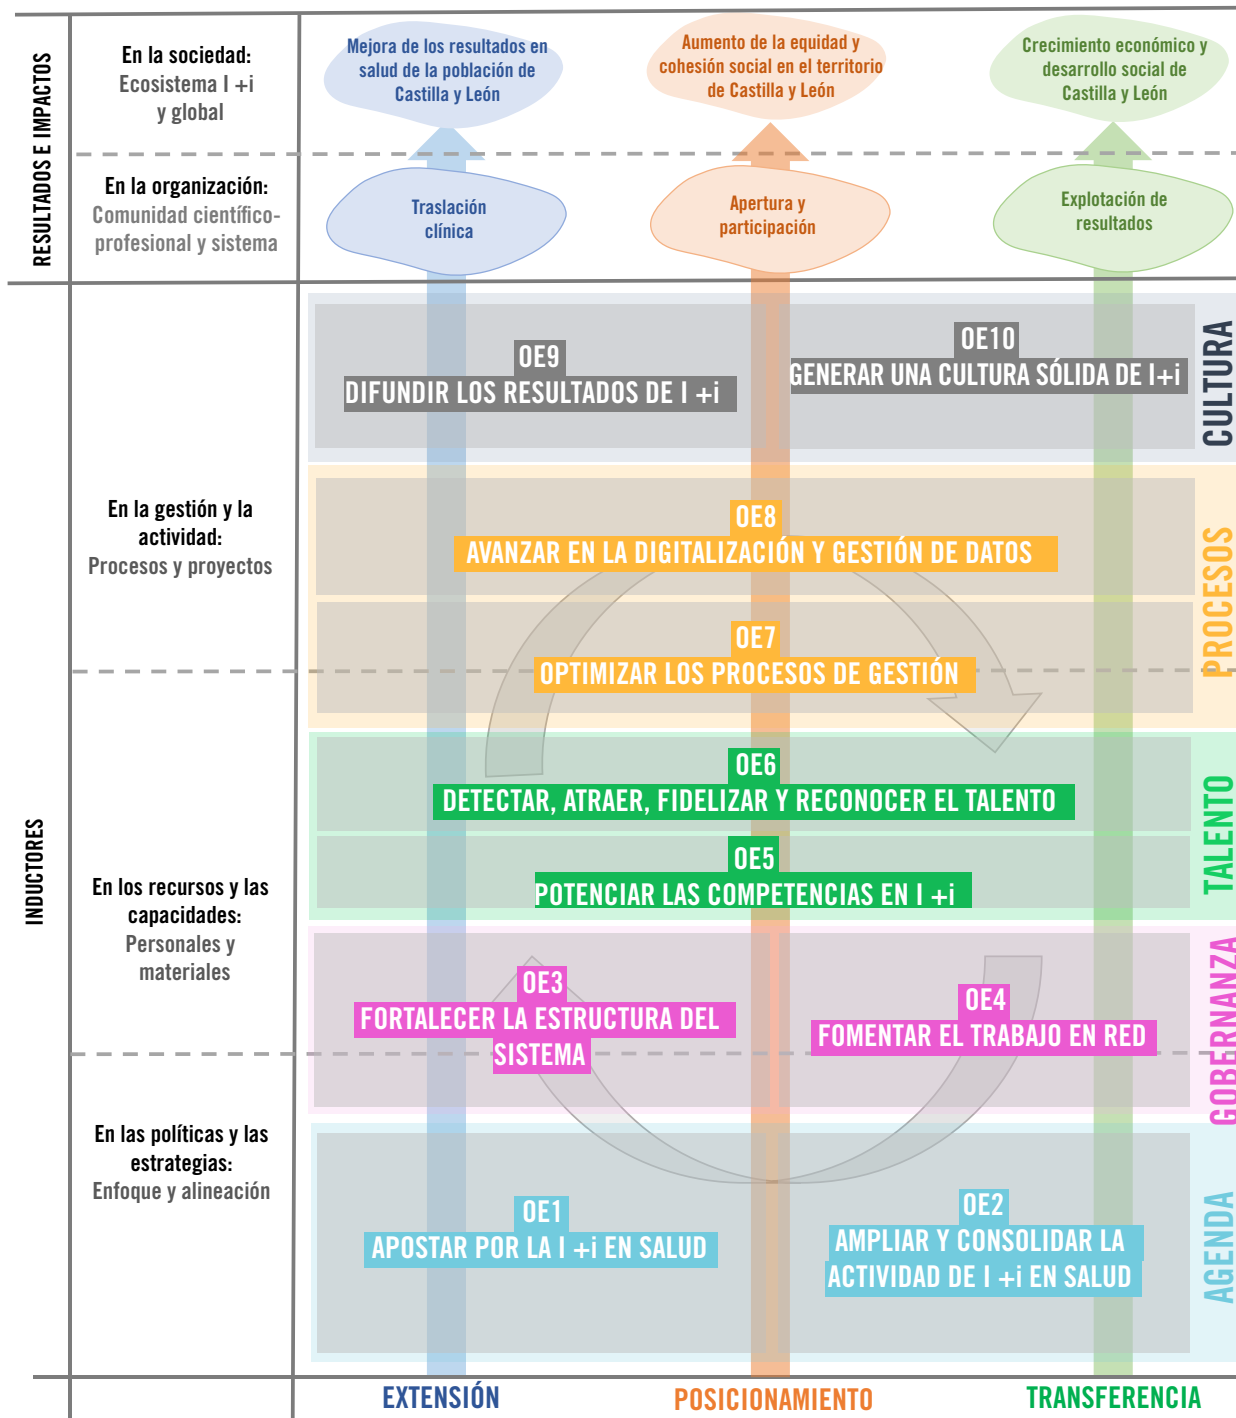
RESULTADOS E IMPACTOS

En la sociedad:
Ecosistema I +i
y global

Mejora de los resultados en salud de la población de Castilla y León

Aumento de la equidad y cohesión social en el territorio de Castilla y León

Crecimiento económico y desarrollo social de Castilla y León

En la organización:
Comunidad científico-profesional y sistema

Traslación clínica

Apertura y participación

Explotación de resultados

INDUCTORES

En la gestión y la actividad:
Procesos y proyectos

En los recursos y las capacidades:
Personales y materiales

En las políticas y las estrategias:
Enfoque y alineación

OE9
DIFUNDIR LOS RESULTADOS DE I +i

OE10
GENERAR UNA CULTURA SÓLIDA DE I+i

CULTURA

OE8
AVANZAR EN LA DIGITALIZACIÓN Y GESTIÓN DE DATOS

OE7
OPTIMIZAR LOS PROCESOS DE GESTIÓN

PROCESOS

OE6
DETECTAR, ATRAER, FIDELIZAR Y RECONOCER EL TALENTO

OE5
POTENCIAR LAS COMPETENCIAS EN I +i

TALENTO

OE3
FORTALECER LA ESTRUCTURA DEL SISTEMA

OE4
FOMENTAR EL TRABAJO EN RED

GOBERNANZA

OE1
APOSTAR POR LA I +i EN SALUD

OE2
AMPLIAR Y CONSOLIDAR LA ACTIVIDAD DE I +i EN SALUD

AGENDA

EXTENSIÓN

POSICIONAMIENTO

TRANSFERENCIA